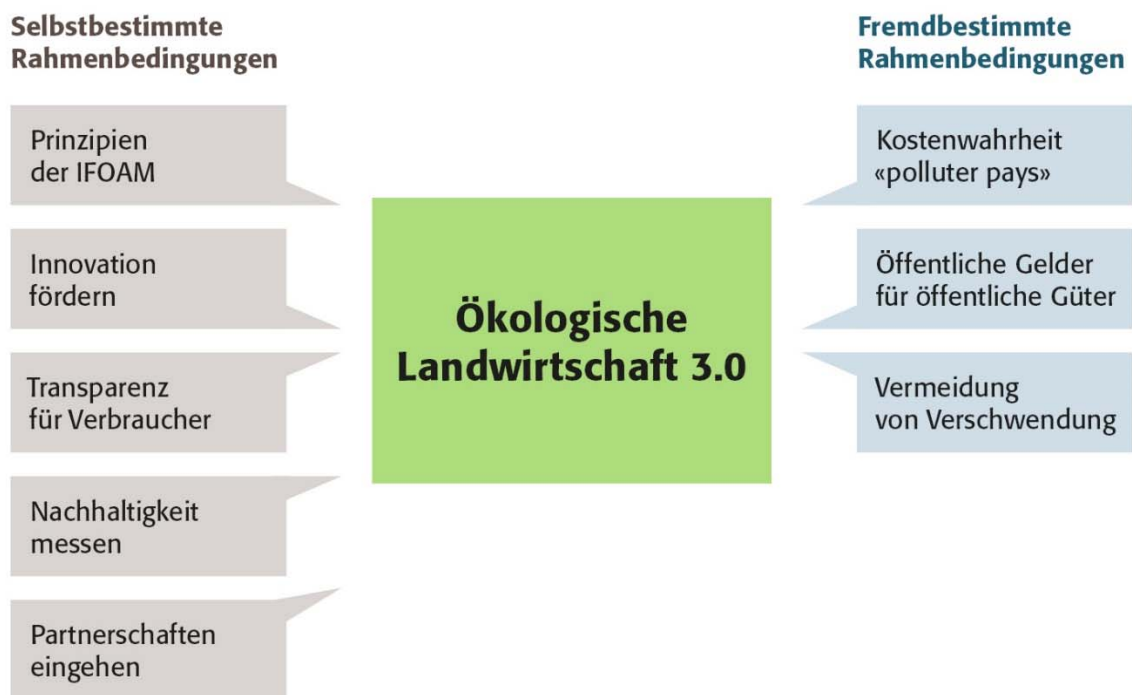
Selbstbestimmte Rahmenbedingungen

Prinzipien der IFOAM

Innovation fördern

Transparenz für Verbraucher

Nachhaltigkeit messen

Partnerschaften eingehen

Ökologische Landwirtschaft 3.0

Fremdbestimmte Rahmenbedingungen

Kostenwahrheit «polluter pays»

Öffentliche Gelder für öffentliche Güter

Vermeidung von Verschwendung